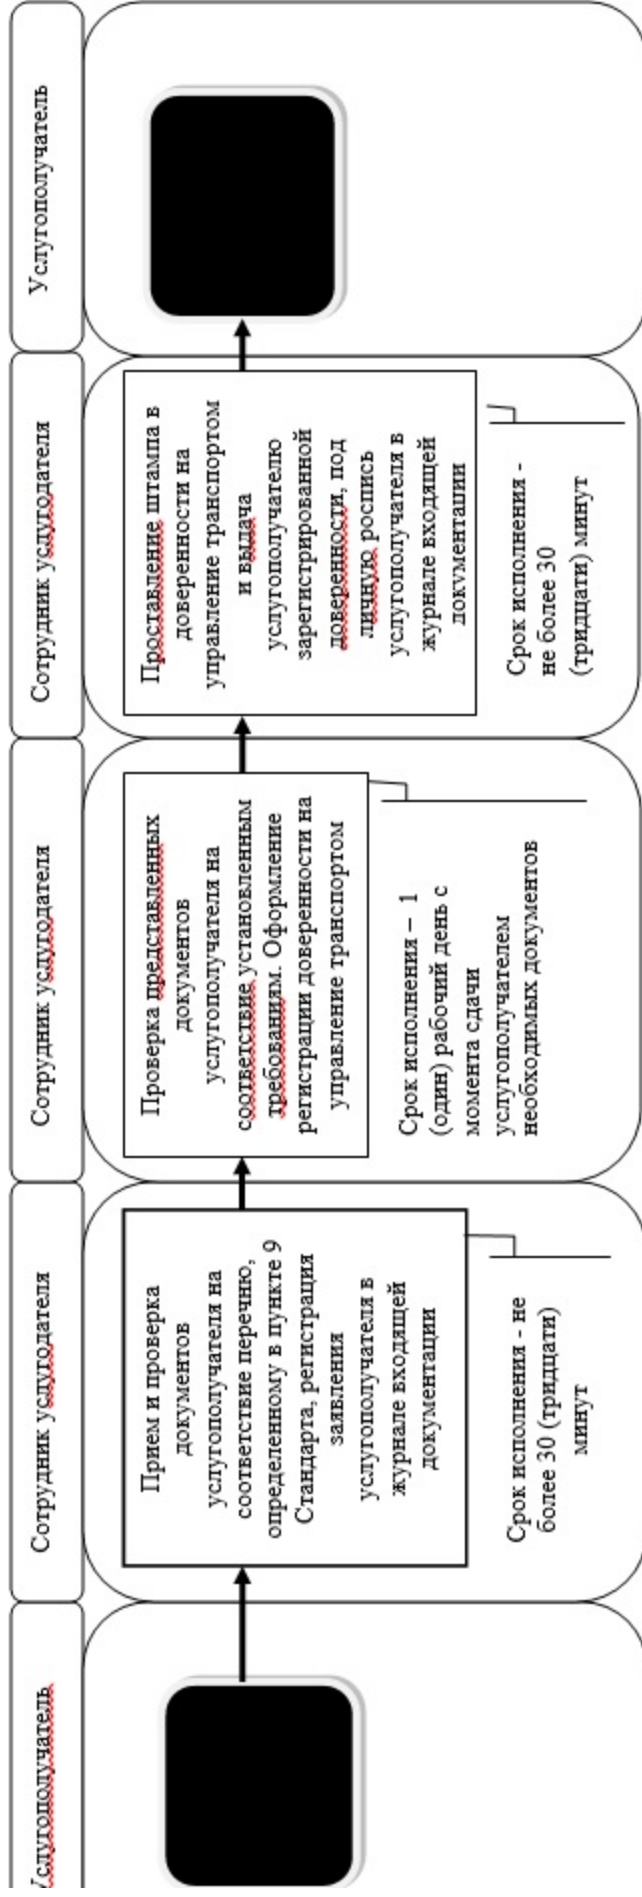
Услугополучатель

Сотрудник услугодателя

Прием и проверка документов услугополучателя на соответствие перечню, определенному в пункте 9 Стандарта, регистрация заявления услугополучателя в журнале входящей документации

Срок исполнения - не более 30 (тридцати) минут

Сотрудник услугодателя

Проверка представленных документов услугополучателя на соответствие установленным требованиям. Оформление регистрации доверенности на управление транспортом

Срок исполнения – 1 (один) рабочий день с момента сдачи услугополучателем необходимых документов

Сотрудник услугодателя

Проставление штампа в доверенности на управление транспортом и выдача услугополучателю зарегистрированной доверенности, под личную роспись услугополучателя в журнале входящей документации

Срок исполнения - не более 30 (тридцати) минут

Услугополучатель